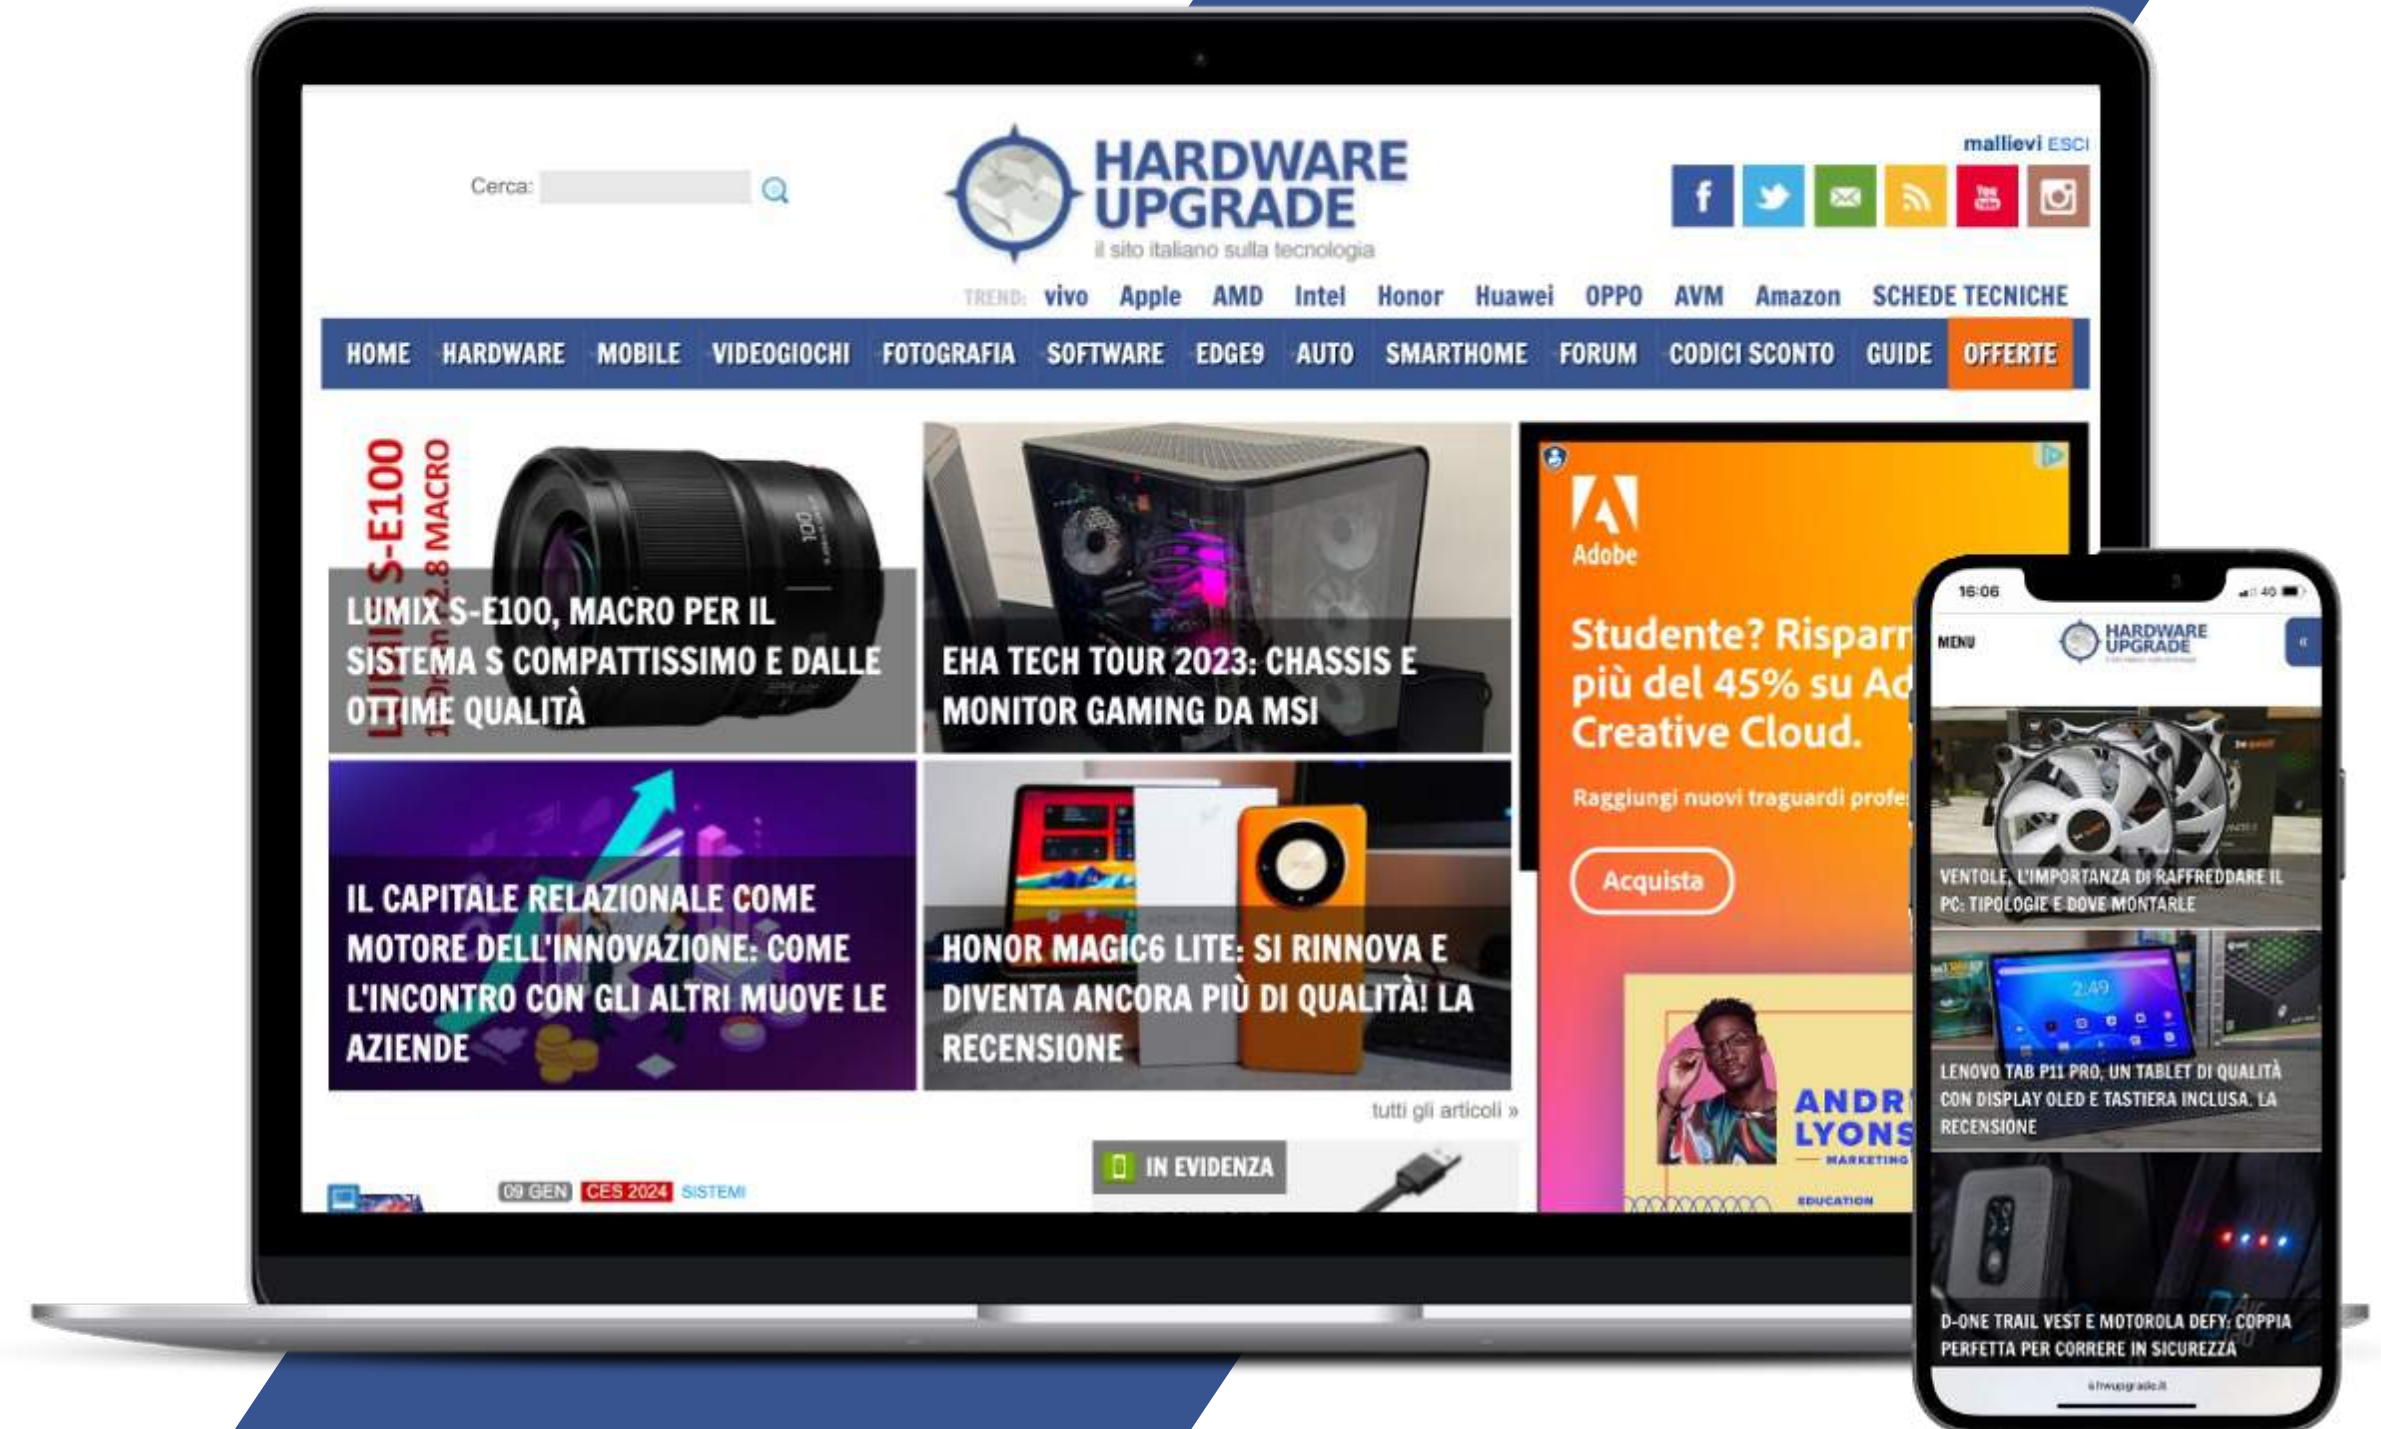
Cerca:

HARDWARE UPGRADE
il sito italiano sulla tecnologia

mallievi ESCI

TREND: vivo Apple AMD Intel Honor Huawei OPPO AVM Amazon SCHEDE TECNICHE

HOME HARDWARE MOBILE VIDEOGIOCHI FOTOGRAFIA SOFTWARE EDGE9 AUTO SMARTHOME FORUM CODICI SCONTO GUIDE OFFERTE

LUMIX S-E100 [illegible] 2.8 MACRO

LUMIX S-E100, MACRO PER IL SISTEMA S COMPATTISSIMO E DALLE OTTIME QUALITÀ

EHA TECH TOUR 2023: CHASSIS E MONITOR GAMING DA MSI

IL CAPITALE RELAZIONALE COME MOTORE DELL'INNOVAZIONE: COME L'INCONTRO CON GLI ALTRI MUOVE LE AZIENDE

HONOR MAGIC6 LITE: SI RINNOVA E DIVENTA ANCORA PIÙ DI QUALITÀ! LA RECENSIONE

tutti gli articoli »

IN EVIDENZA

09 GEN CES 2024 SISTEMI

Adobe
Studente? Rispar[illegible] più del 45% su Ad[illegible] Creative Cloud.
Raggiungi nuovi traguardi profe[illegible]
Acquista
ANDR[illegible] LYONS
MARKETING
EDUCATION

16:06
MENU
HARDWARE UPGRADE

VENTOLE, L'IMPORTANZA DI RAFFREDDARE IL PC: TIPOLOGIE E DOVE MONTARLE

LENOVO TAB P11 PRO, UN TABLET DI QUALITÀ CON DISPLAY OLED E TASTIERA INCLUSA. LA RECENSIONE

D-ONE TRAIL VEST E MOTOROLA DEFY: COPPIA PERFETTA PER CORRERE IN SICUREZZA

hwupgrade.it